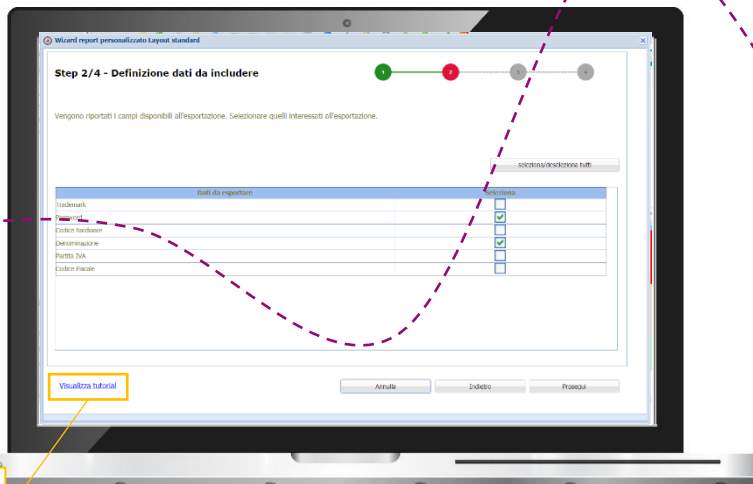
Wizard report personalizzato Layout standard

Step 2/4 - Definizione dati da includere

1 2 3 4

Vengono riportati i campi disponibili all'esportazione. Selezionare quelli interessati all'esportazione.

Seleziona/deseleziona tutti

| Dati da esportare | Seleziona |
|---|---|
| Trademark | |
| Password | ✓ |
| Codice hardware | |
| Denominazione | ✓ |
| Partita IVA | |
| Codice Fiscale | |

Visualizza tutorial

Annulla

Indietro

Prosegui